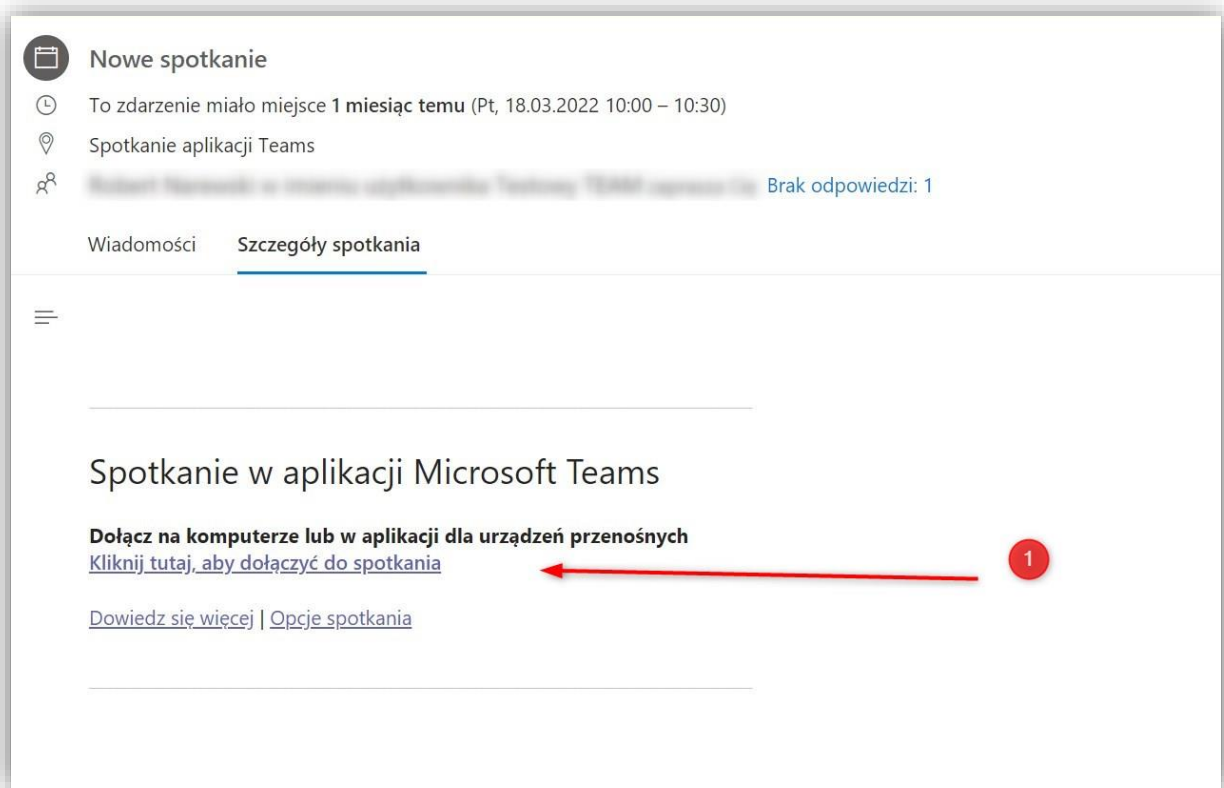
Nowe spotkanie

To zdarzenie miało miejsce **1 miesiąc temu** (Pt, 18.03.2022 10:00 – 10:30)

Spotkanie aplikacji Teams

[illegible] Brak odpowiedzi: 1

Wiadomości Szczegóły spotkania

Spotkanie w aplikacji Microsoft Teams

**Dołącz na komputerze lub w aplikacji dla urządzeń przenośnych**
Kliknij tutaj, aby dołączyć do spotkania

1

Dowiedz się więcej | Opcje spotkania